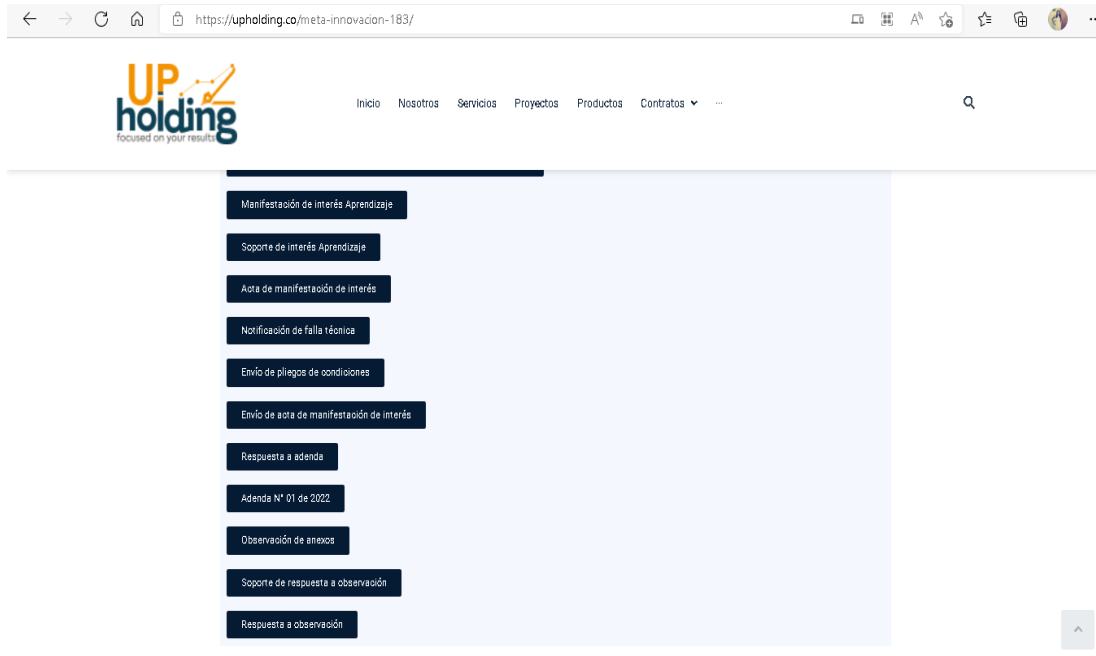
https://upholding.co/meta-innovacion-183/

UP holding
focused on your results

Inicio Nosotros Servicios Proyectos Productos Contratos ···

Manifestación de interés Aprendizaje

Soporte de interés Aprendizaje

Acta de manifestación de interés

Notificación de falla técnica

Envío de pliegos de condiciones

Envío de acta de manifestación de interés

Respuesta a adenda

Adenda N° 01 de 2022

Observación de anexos

Soporte de respuesta a observación

Respuesta a observación